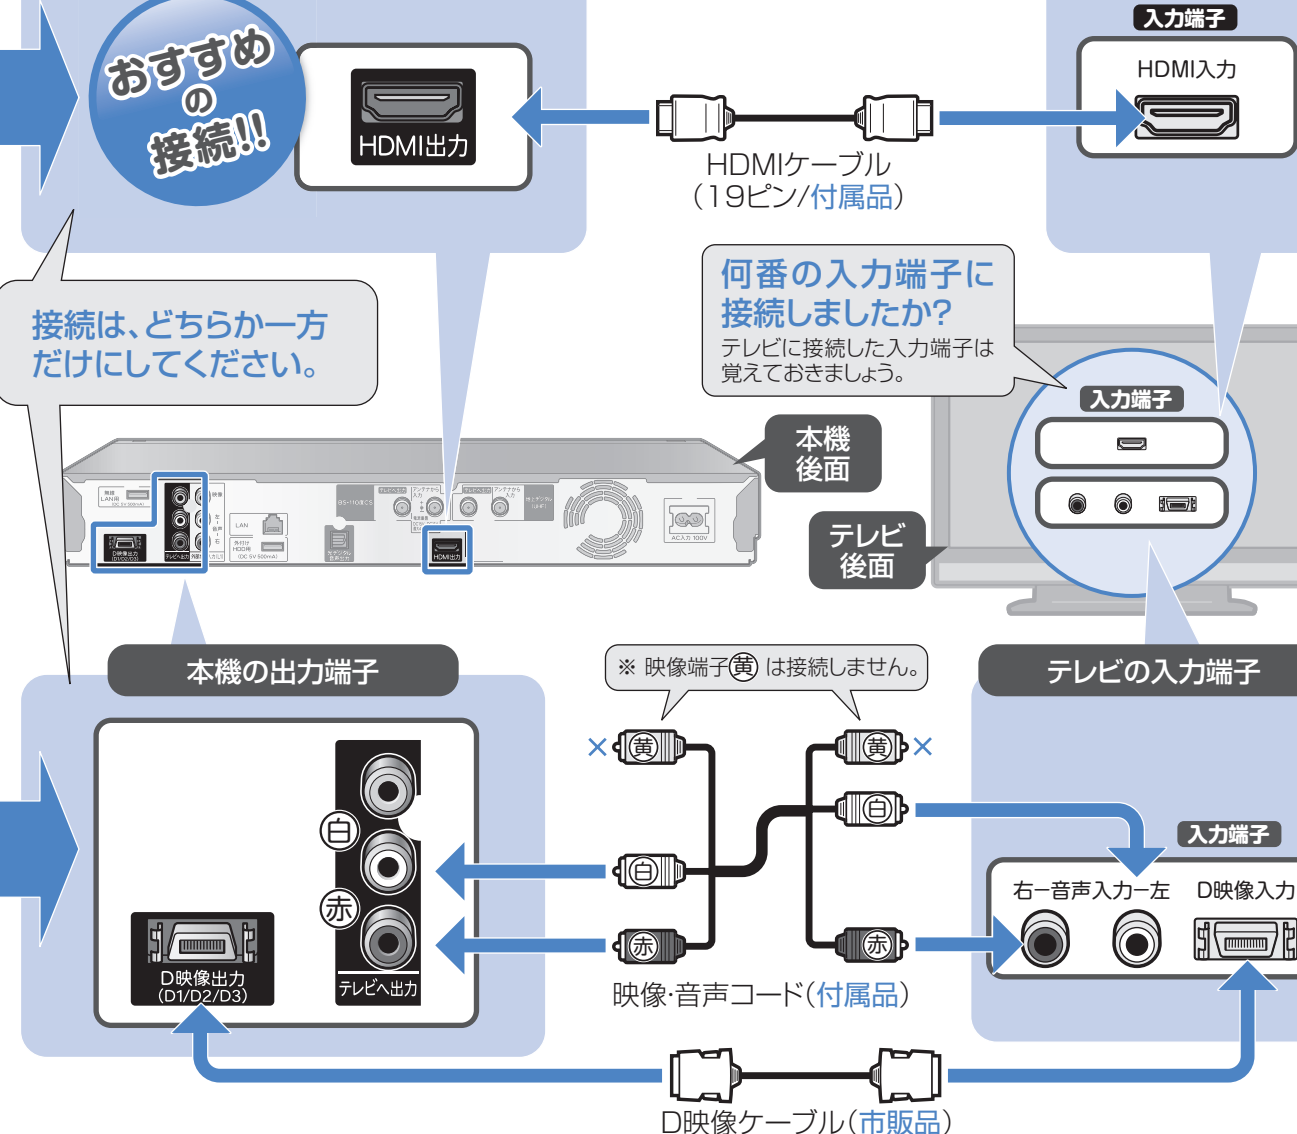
おすすめの接続!!

HDMI出力

HDMIケーブル
(19ピン/付属品)

入力端子
HDMI入力

接続は、どちらか一方だけにしてください。

何番の入力端子に接続しましたか?
テレビに接続した入力端子は覚えておきましょう。

本機後面

テレビ後面

入力端子

本機の出力端子

※ 映像端子㊮ は接続しません。

テレビの入力端子

×㊮
㊮×
㊓
㊓
㊕
㊕

白
赤

D映像出力
(D1/D2/D3)

テレビへ出力

映像·音声コード(付属品)

入力端子
右ー音声入力ー左
D映像入力

D映像ケーブル(市販品)